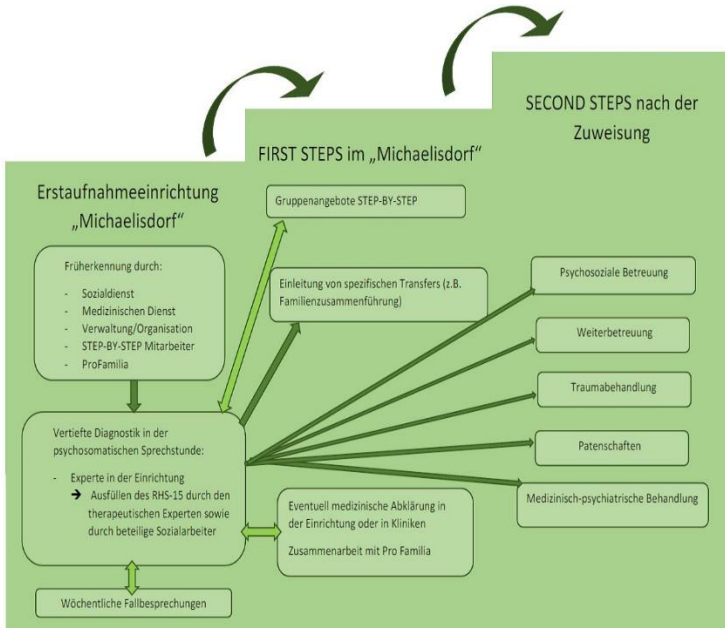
SECOND STEPS nach der Zuweisung

FIRST STEPS im „Michaelisdorf“

Erstaufnahmeeinrichtung „Michaelisdorf“

Gruppenangebote STEP-BY-STEP

Früherkennung durch:

- Sozialdienst
- Medizinischen Dienst
- Verwaltung/Organisation
- STEP-BY-STEP Mitarbeiter
- ProFamilia

Einleitung von spezifischen Transfers (z.B. Familienzusammenführung)

Psychosoziale Betreuung

Weiterbetreuung

Traumabehandlung

Vertiefte Diagnostik in der psychosomatischen Sprechstunde:

- Experte in der Einrichtung
➔ Ausfüllen des RHS-15 durch den therapeutischen Experten sowie durch beteilige Sozialarbeiter

Patenschaften

Medizinisch-psychiatrische Behandlung

Eventuell medizinische Abklärung in der Einrichtung oder in Kliniken

Zusammenarbeit mit Pro Familia

Wöchentliche Fallbesprechungen